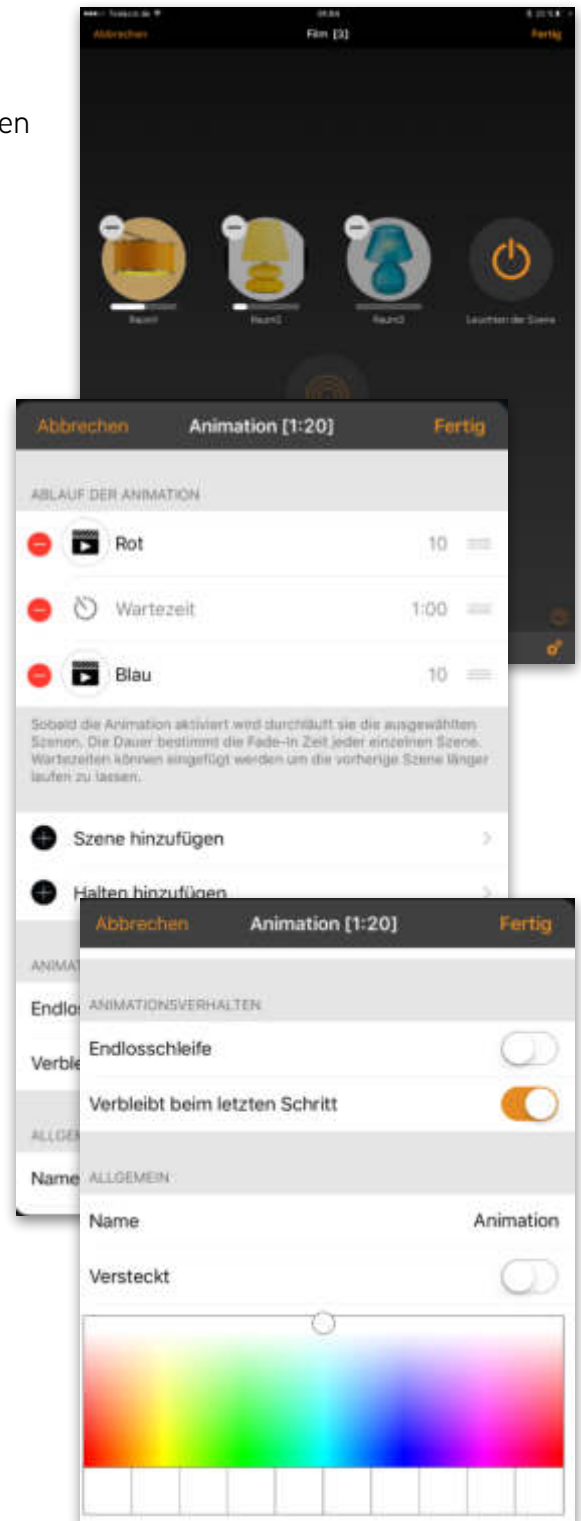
en

Abbrechen Film [3] Fertig

Raum1 Raum2 Raum3 Leuchten der Szene

Abbrechen Animation [1:20] Fertig

ABLAUF DER ANIMATION

Rot 10

Wartezeit 1:00

Blau 10

Sobald die Animation aktiviert wird durchläuft sie die ausgewählten Szenen. Die Dauer bestimmt die Fade-in Zeit jeder einzelnen Szene. Wartezeiten können eingefügt werden um die vorherige Szene länger laufen zu lassen.

Szene hinzufügen

Halten hinzufügen

ANIMAT

Endlo

Verble

ALLGE

Name

Abbrechen Animation [1:20] Fertig

ANIMATIONSVERHALTEN

Endlosschleife

Verbleibt beim letzten Schritt

ALLGEMEIN

Name Animation

Versteckt